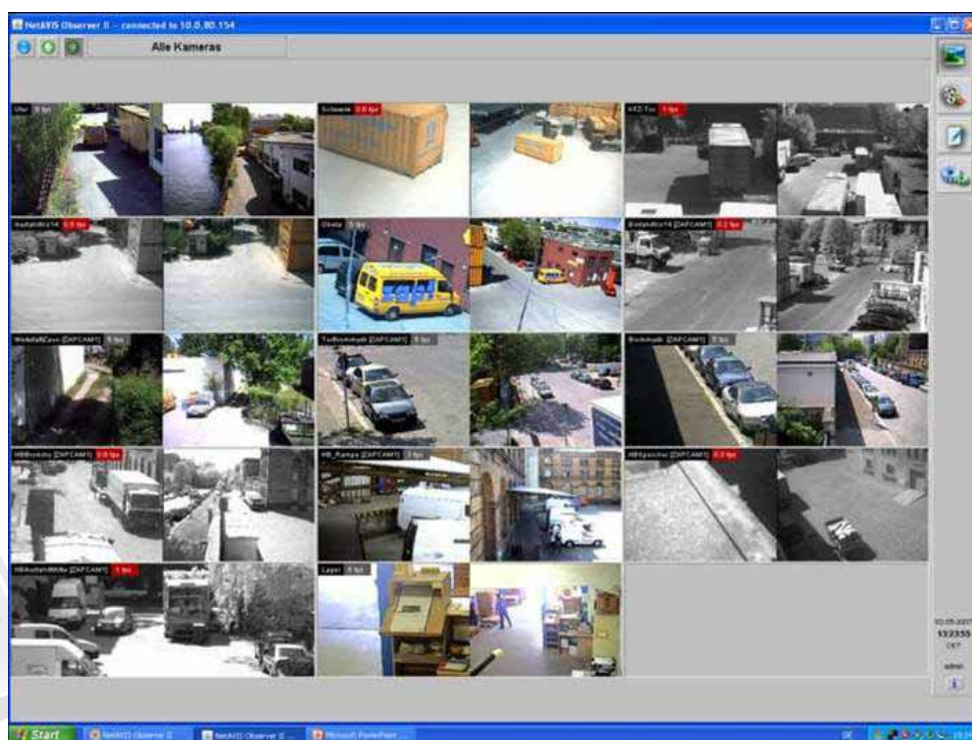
NetAVIS Observer II - connected to 10.0.80.154

Alle Kameras

Ufer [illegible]

Schleuse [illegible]

AKD-Tor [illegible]

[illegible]

Ebola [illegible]

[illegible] [DAPCAM1] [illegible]

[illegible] [DAPCAM1] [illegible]

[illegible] [DAPCAM1] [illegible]

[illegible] [DAPCAM1] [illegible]

HBBoxhöfe [DAPCAM1] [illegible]

HB_Rampe [DAPCAM1] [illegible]

HBSpeicher [DAPCAM1] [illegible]

HB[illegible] [DAPCAM1] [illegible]

Lager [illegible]

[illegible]
13:23:55
CET

admin

Start

NetAVIS Observer II

NetAVIS Observer II - ...

Microsoft PowerPoint ...